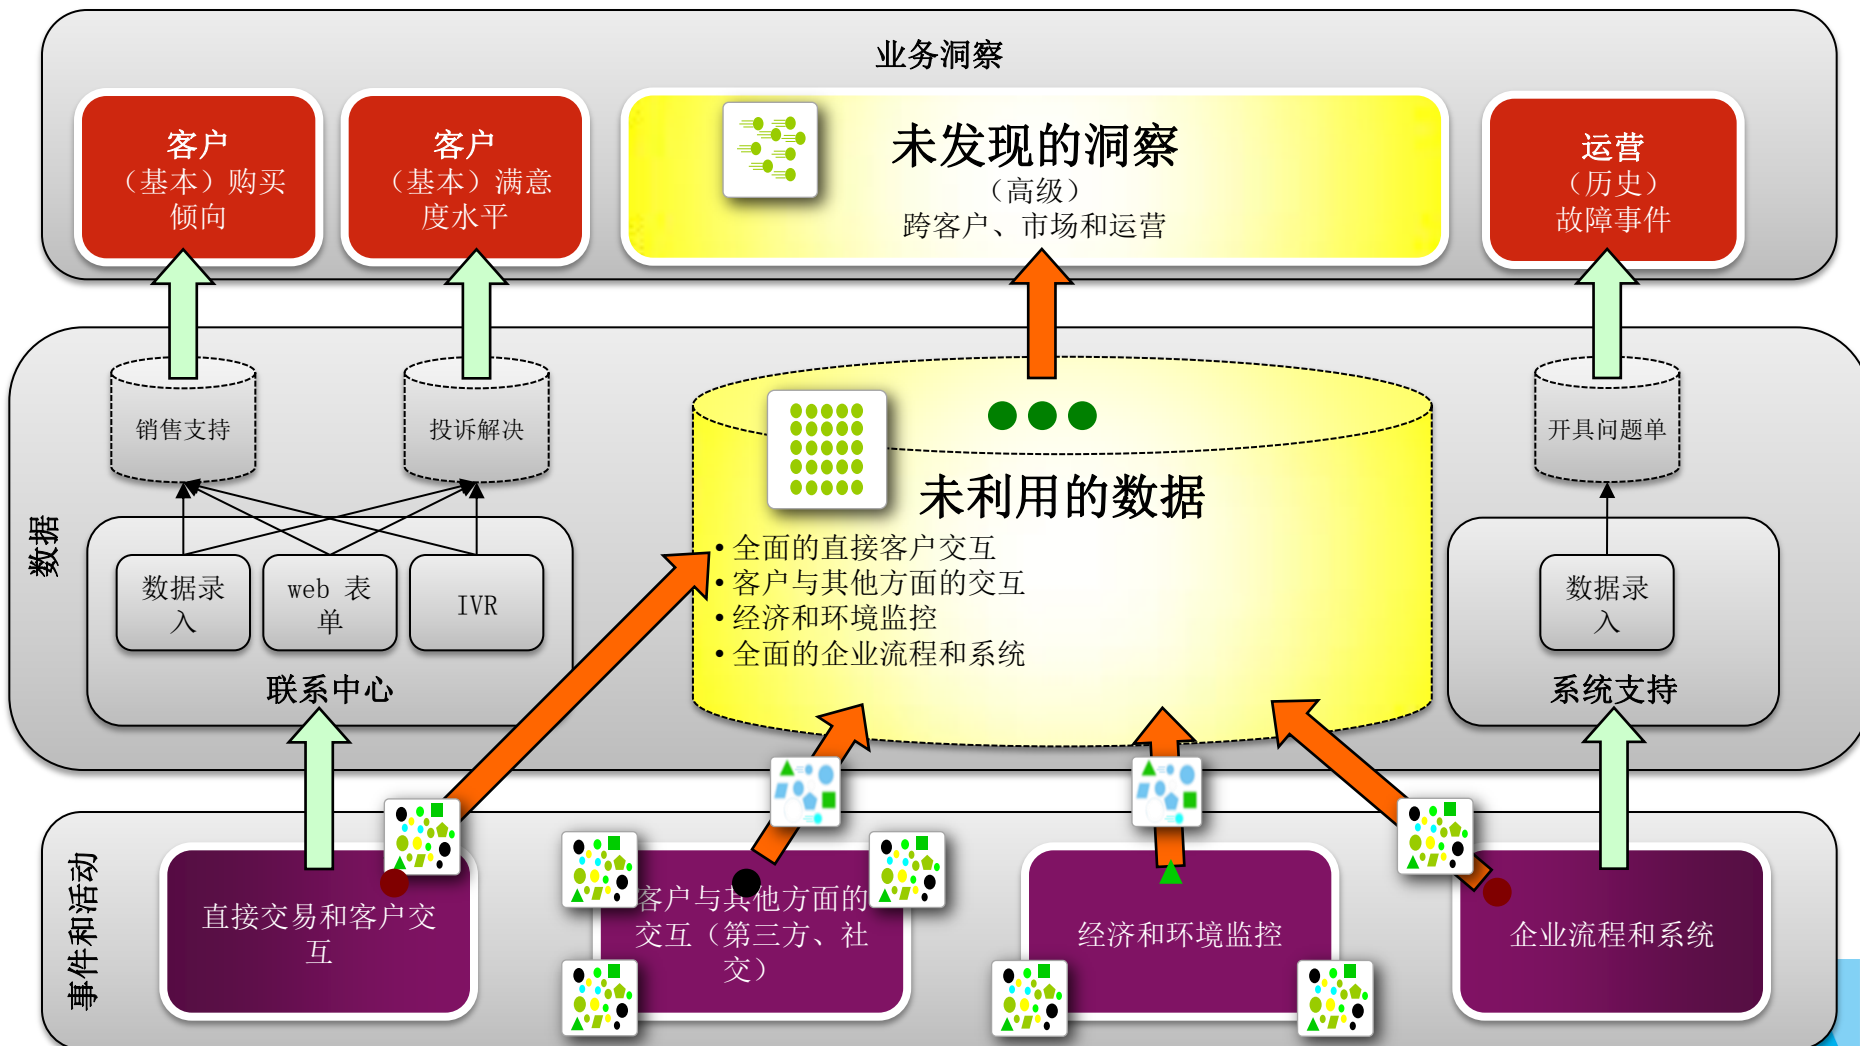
业务洞察

客户
（基本）购买倾向

客户
（基本）满意度水平

未发现的洞察
（高级）
跨客户、市场和运营

运营
（历史）
故障事件

数据

销售支持

投诉解决

未利用的数据
• 全面的直接客户交互
• 客户与其他方面的交互
• 经济和环境监控
• 全面的企业流程和系统

开具问题单

数据录入

web 表单

IVR

联系中心

数据录入

系统支持

事件和活动

直接交易和客户交互

客户与其他方面的交互（第三方、社交）

经济和环境监控

企业流程和系统